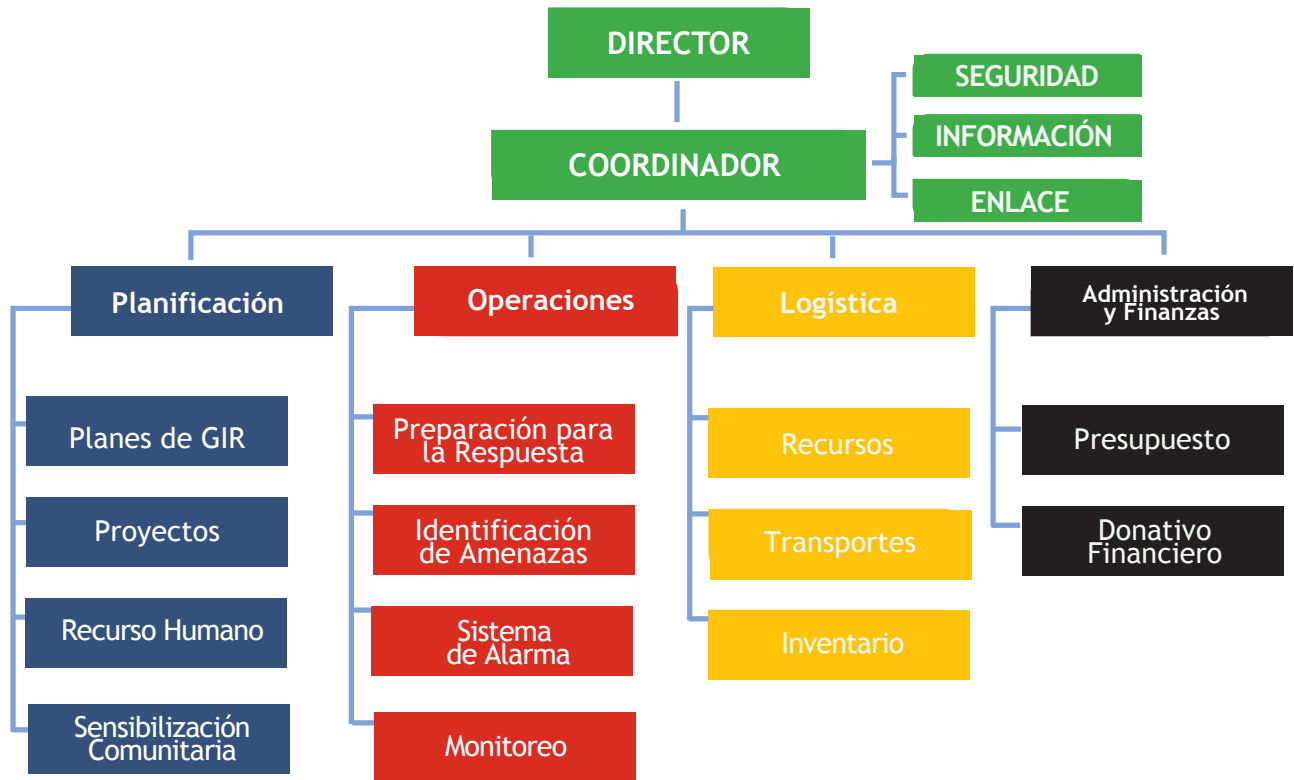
DIRECTOR

SEGURIDAD
INFORMACIÓN
ENLACE

COORDINADOR

Planificación
Planes de GIR
Proyectos
Recurso Humano
Sensibilización Comunitaria

Operaciones
Preparación para la Respuesta
Identificación de Amenazas
Sistema de Alarma
Monitoreo

Logística
Recursos
Transportes
Inventario

Administración y Finanzas
Presupuesto
Donativo Financiero